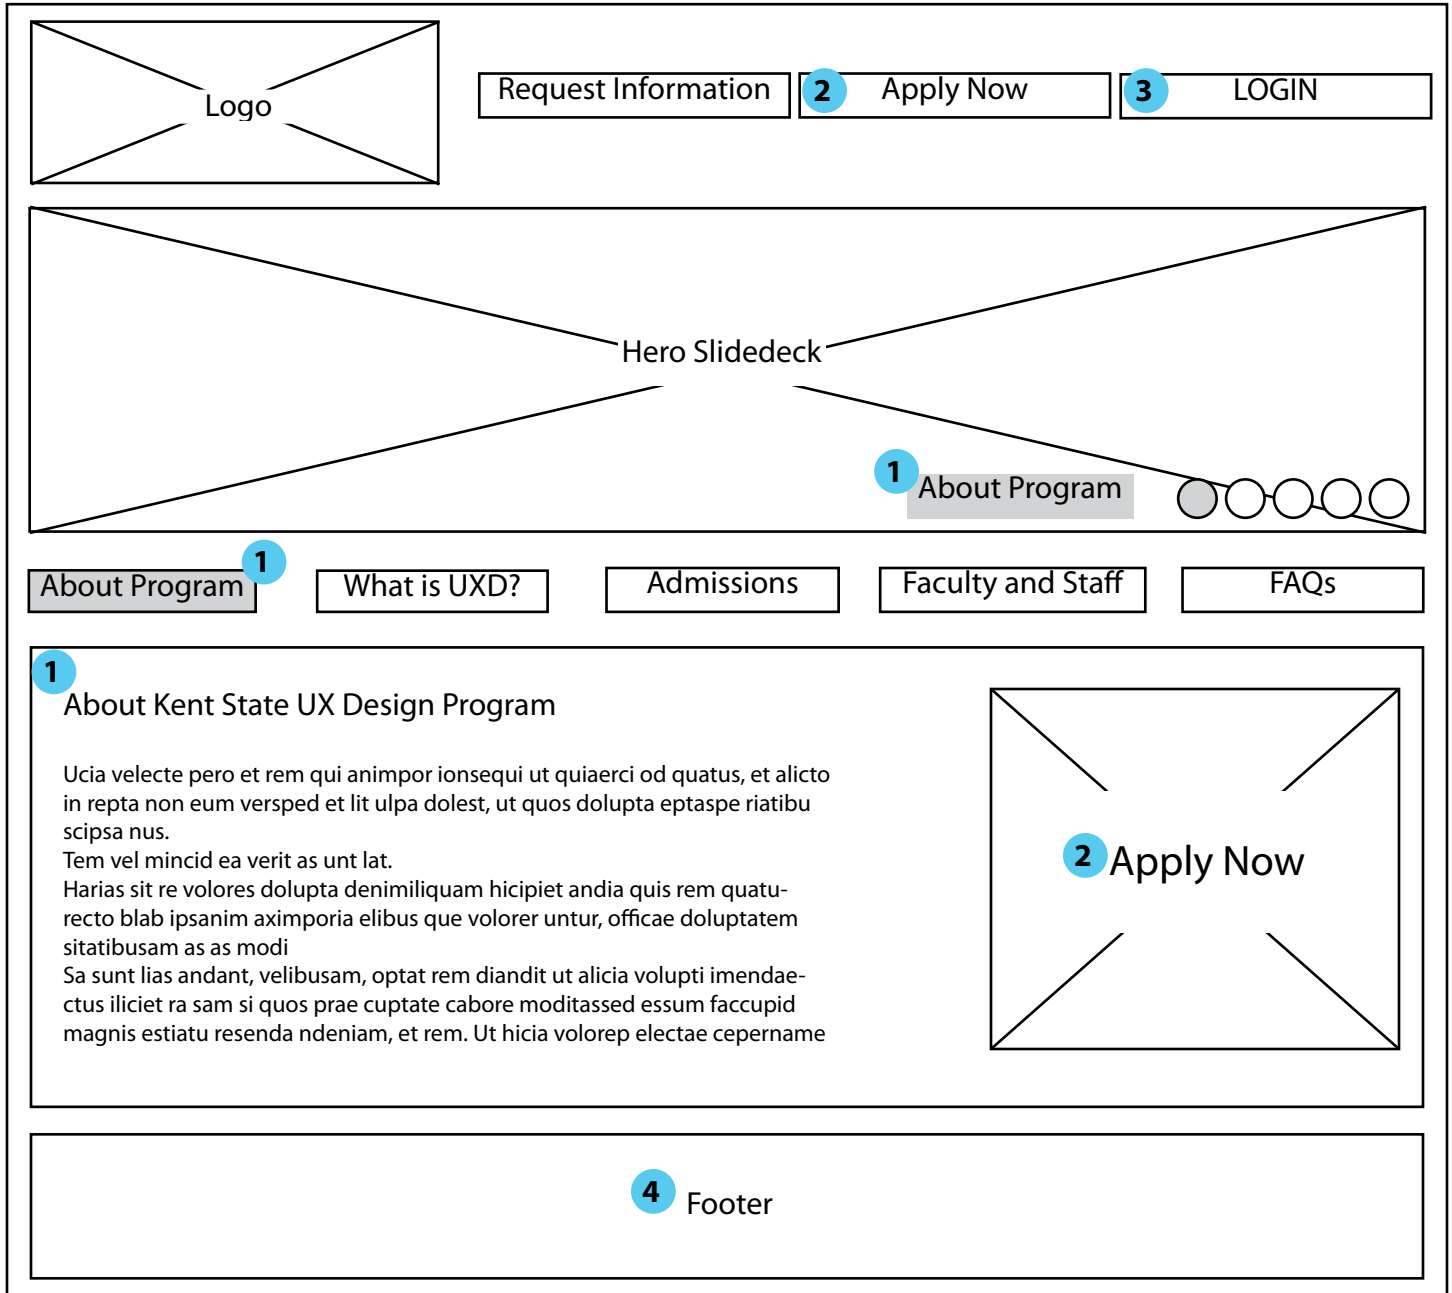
Logo

Request Information

2 Apply Now

3 LOGIN

Hero Slidedeck

1 About Program

About Program 1

What is UXD?

Admissions

Faculty and Staff

FAQs

1

About Kent State UX Design Program

Ucia velecte pero et rem qui animpor ionsequi ut quiaerci od quatus, et alicto in repta non eum versped et lit ulpa dolest, ut quos dolupta eptaspe riatibu scipsa nus.
Tem vel mincid ea verit as unt lat.
Harias sit re volores dolupta denimiliquam hicipiet andia quis rem quaturecto blab ipsanim aximporia elibus que volorer untur, officae doluptatem sitatibusam as as modi
Sa sunt lias andant, velibusam, optat rem diandit ut alicia volupti imendaectus iliciet ra sam si quos prae cuptate cabore moditassed essum faccupid magnis estiatu resenda ndeniam, et rem. Ut hicia volorep electae cepername

2 Apply Now

4 Footer